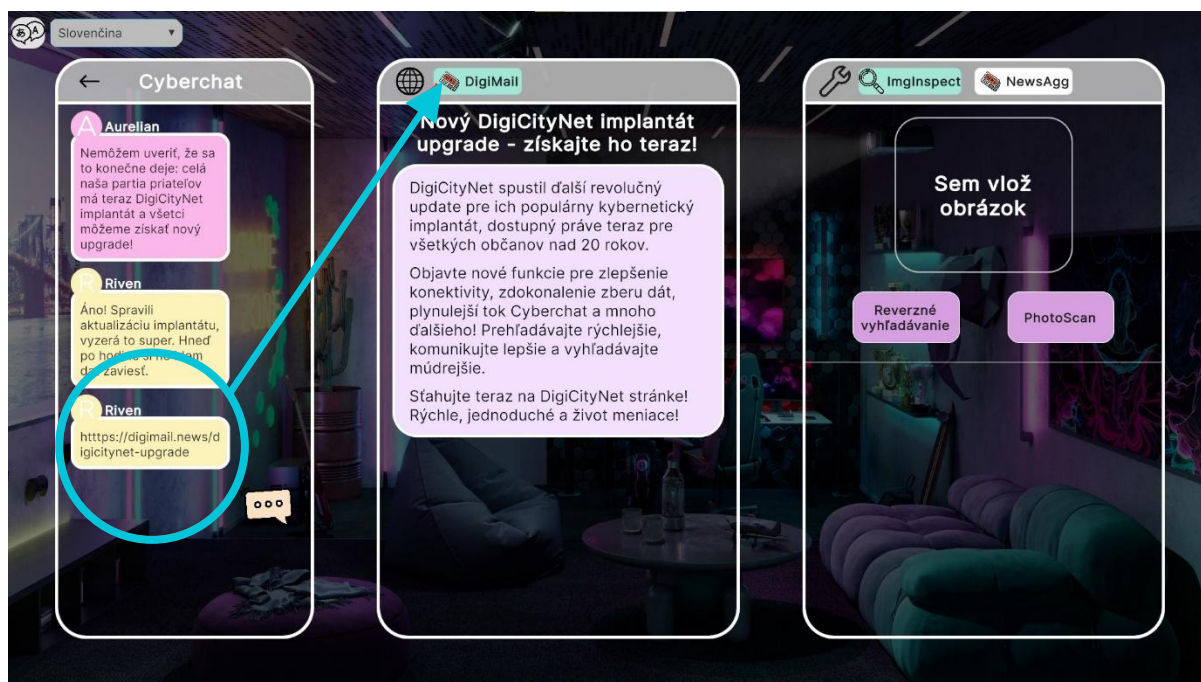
Slovenčina

Cyberchat

Aurelian

Nemôžem uveriť, že sa to konečne deje: celá naša partia priateľov má teraz DigiCityNet implantát a všetci môžeme získať nový upgrade!

Riven

Áno! Spravili aktualizáciu implantátu, vyzerá to super. Hneď po hodine si ho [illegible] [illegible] zaviesť.

Riven

htttps://digimail.news/digicitynet-upgrade

DigiMail

Nový DigiCityNet implantát upgrade - získajte ho teraz!

DigiCityNet spustil ďalší revolučný update pre ich populárny kybernetický implantát, dostupný práve teraz pre všetkých občanov nad 20 rokov.

Objavte nové funkcie pre zlepšenie konektivity, zdokonalenie zberu dát, plynulejší tok Cyberchat a mnoho ďalšieho! Prehľadávajte rýchlejšie, komunikujte lepšie a vyhľadávajte múdrejšie.

Sťahujte teraz na DigiCityNet stránke! Rýchle, jednoduché a život meniace!

ImgInspect

NewsAgg

Sem vlož obrázok

Reverzné vyhľadávanie

PhotoScan